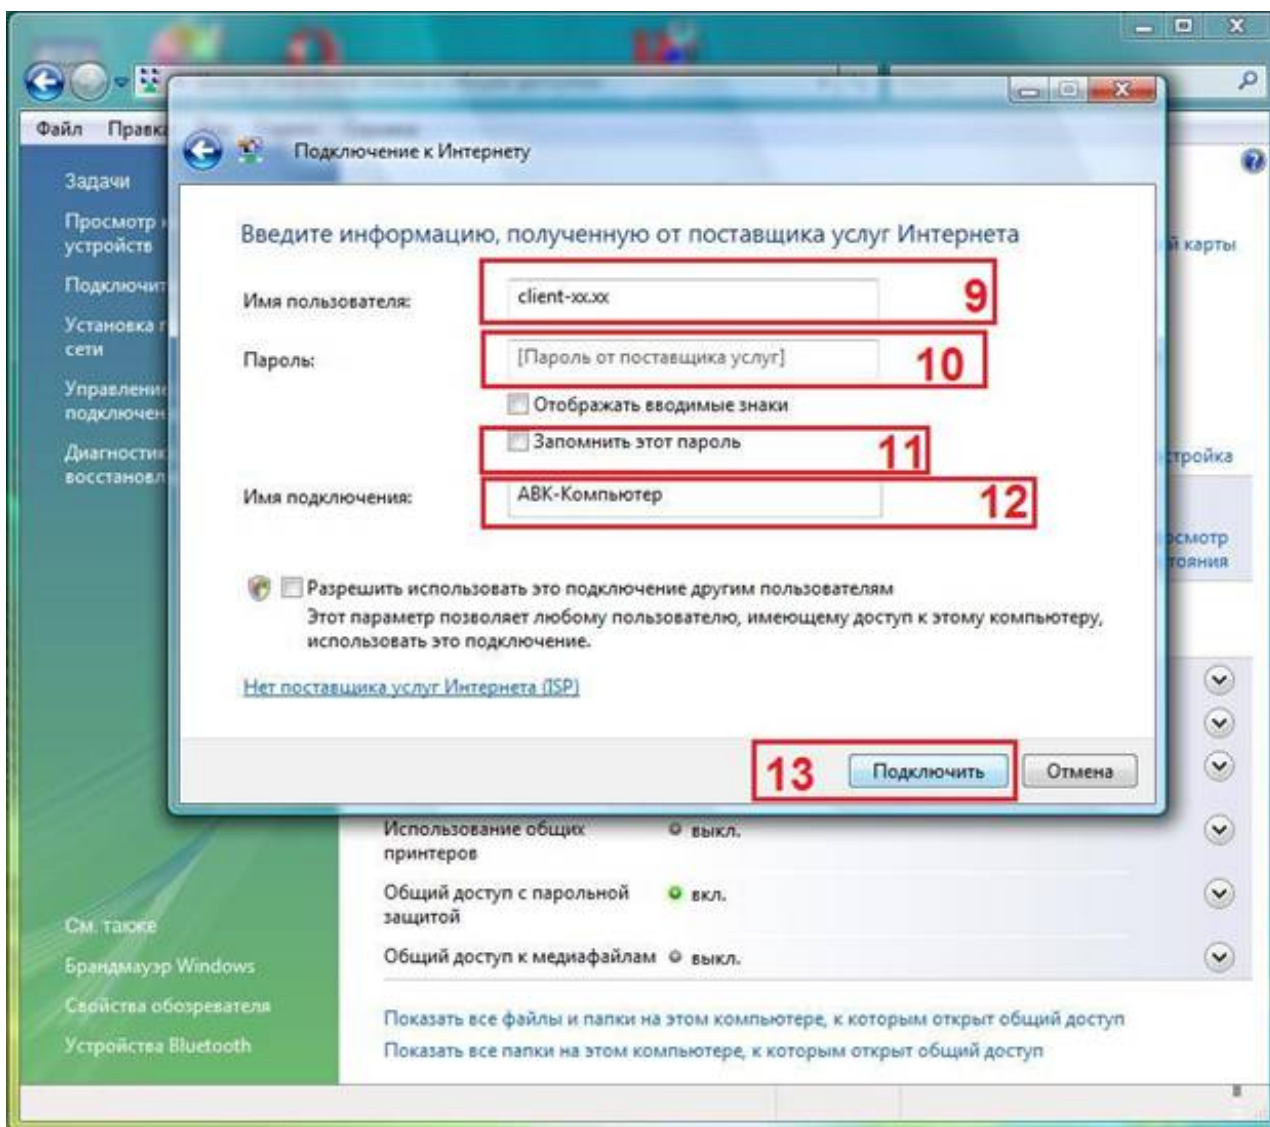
Файл Правка

Задачи

Просмотр устройств

Подключит

Установка сети

Управлени подключен

Диагности восстановл

Подключение к Интернету

Введите информацию, полученную от поставщика услуг Интернета

Имя пользователя: client-xx.xx 9

Пароль: [Пароль от поставщика услуг] 10

Отображать вводимые знаки

Запомнить этот пароль 11

Имя подключения: АВК-Компьютер 12

Разрешить использовать это подключение другим пользователям
Этот параметр позволяет любому пользователю, имеющему доступ к этому компьютеру, использовать это подключение.

Нет поставщика услуг Интернета (ISP)

13 Подключить Отмена

й карты

стройка

смотр ояния

Использование общих принтеров ● выкл.

Общий доступ с парольной защитой ● вкл.

Общий доступ к медиафайлам ● выкл.

См. также

Брандмауэр Windows

Свойства обозревателя

Устройства Bluetooth

Показать все файлы и папки на этом компьютере, к которым открыт общий доступ

Показать все папки на этом компьютере, к которым открыт общий доступ